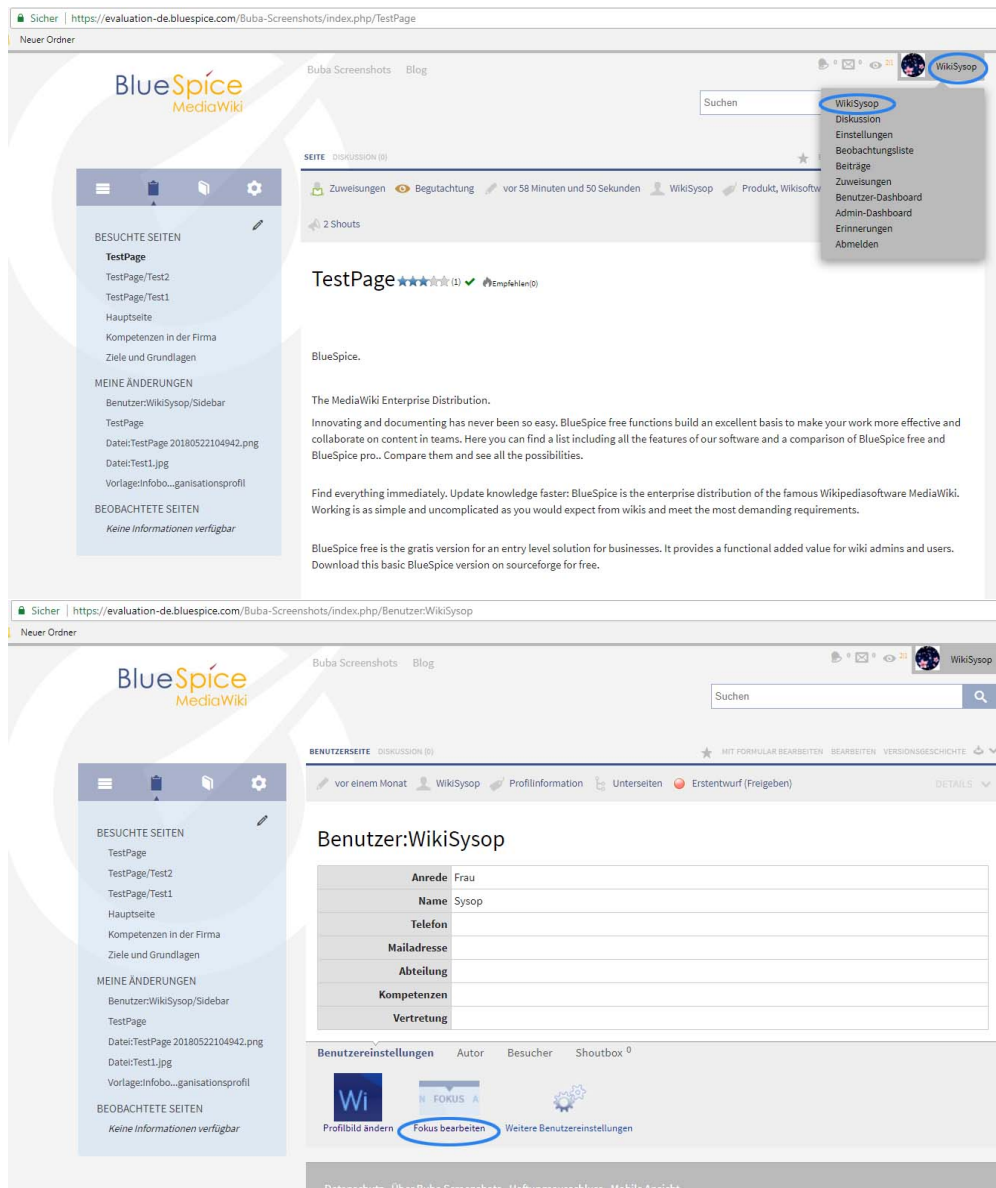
Sicher | https://evaluation-de.bluespice.com/Buba-Screenshots/index.php/TestPage

Neuer Ordner

BlueSpice MediaWiki

Buba Screenshots Blog

0 0 21 WikiSysop

Suchen

WikiSysop
Diskussion
Einstellungen
Beobachtungsliste
Beiträge
Zuweisungen
Benutzer-Dashboard
Admin-Dashboard
Erinnerungen
Abmelden

SEITE DISKUSSION (0)

Zuweisungen Begutachtung vor 58 Minuten und 50 Sekunden WikiSysop Produkt, Wikisoftw

2 Shouts

BESUCHTE SEITEN
TestPage
TestPage/Test2
TestPage/Test1
Hauptseite
Kompetenzen in der Firma
Ziele und Grundlagen

MEINE ÄNDERUNGEN
Benutzer:WikiSysop/Sidebar
TestPage
Datei:TestPage 20180522104942.png
Datei:Test1.jpg
Vorlage:Infobo...ganisationsprofil

BEOBACHTETE SEITEN
Keine Informationen verfügbar

TestPage (1) Empfehlen(0)

BlueSpice.

The MediaWiki Enterprise Distribution.

Innovating and documenting has never been so easy. BlueSpice free functions build an excellent basis to make your work more effective and collaborate on content in teams. Here you can find a list including all the features of our software and a comparison of BlueSpice free and BlueSpice pro.. Compare them and see all the possibilities.

Find everything immediately. Update knowledge faster: BlueSpice is the enterprise distribution of the famous Wikipediasoftware MediaWiki. Working is as simple and uncomplicated as you would expect from wikis and meet the most demanding requirements.

BlueSpice free is the gratis version for an entry level solution for businesses. It provides a functional added value for wiki admins and users. Download this basic BlueSpice version on sourceforge for free.

Sicher | https://evaluation-de.bluespice.com/Buba-Screenshots/index.php/Benutzer:WikiSysop

Neuer Ordner

BlueSpice MediaWiki

Buba Screenshots Blog

0 0 21 WikiSysop

Suchen

BENUTZERSEITE DISKUSSION (0)

MIT FORMULAR BEARBEITEN BEARBEITEN VERSIONSGESCHICHTE

vor einem Monat WikiSysop Profilinformation Unterseiten Erstentwurf (Freigeben)

DETAILS

BESUCHTE SEITEN
TestPage
TestPage/Test2
TestPage/Test1
Hauptseite
Kompetenzen in der Firma
Ziele und Grundlagen

MEINE ÄNDERUNGEN
Benutzer:WikiSysop/Sidebar
TestPage
Datei:TestPage 20180522104942.png
Datei:Test1.jpg
Vorlage:Infobo...ganisationsprofil

BEOBACHTETE SEITEN
Keine Informationen verfügbar

Benutzer:WikiSysop

| Anrede | Frau |
|---|---|
| Name | Sysop |
| Telefon | |
| Mailadresse | |
| Abteilung | |
| Kompetenzen | |
| Vertretung | |

Benutzereinstellungen Autor Besucher Shoutbox 0

Wi
Profilbild ändern

N FOKUS A
Fokus bearbeiten

Weitere Benutzereinstellungen

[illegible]